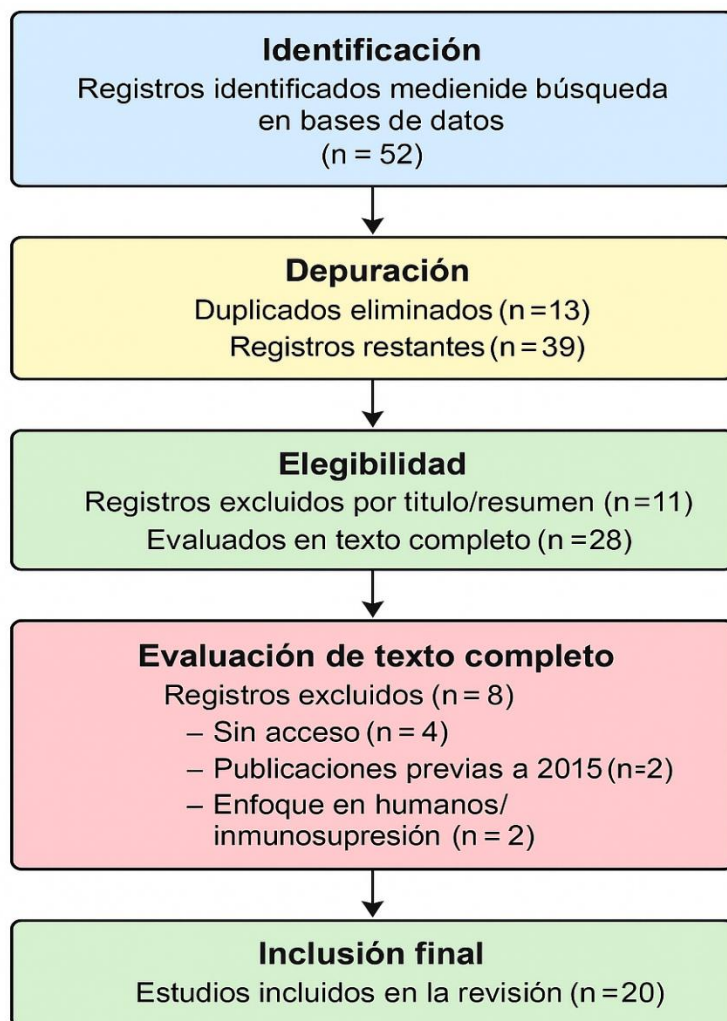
Identificación
Registros identificados medienide búsqueda en bases de datos
(n = 52)

Depuración
Duplicados eliminados (n = 13)
Registros restantes (n = 39)

Elegibilidad
Registros excluidos por titulo/resumen (n = 11)
Evaluados en texto completo (n = 28)

Evaluación de texto completo
Registros excluidos (n = 8)
– Sin acceso (n = 4)
– Publicaciones previas a 2015 (n=2)
– Enfoque en humanos/ inmunosupresión (n = 2)

Inclusión final
Estudios incluidos en la revisión (n = 20)